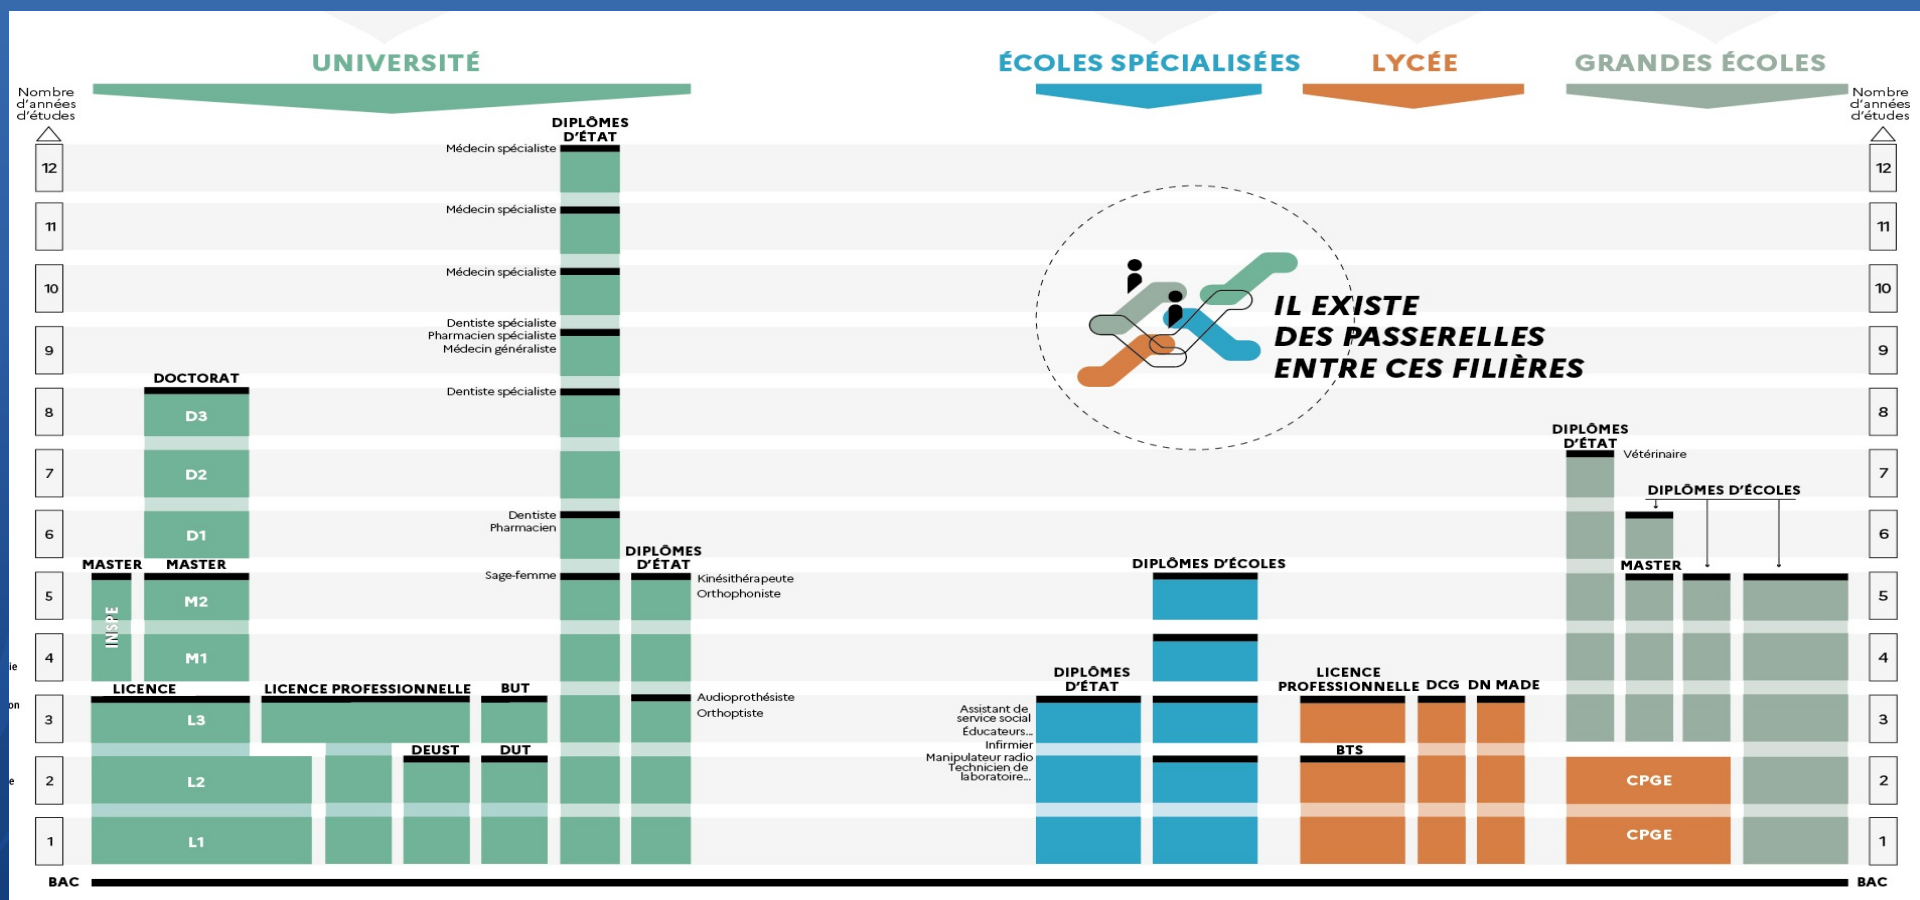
UNIVERSITÉ

ÉCOLES SPÉCIALISÉES

LYCÉE

GRANDES ÉCOLES

Nombre d'années d'études

Nombre d'années d'études

12
11
10
9
8
7
6
5
4
3
2
1

DIPLÔMES D'ÉTAT
Médecin spécialiste
Médecin spécialiste
Médecin spécialiste
Dentiste spécialiste
Pharmacien spécialiste
Médecin généraliste
Dentiste spécialiste
Dentiste
Pharmacien
Sage-femme

DOCTORAT
D3
D2
D1
MASTER
MASTER
INSPE
M2
M1
LICENCE
L3
L2
L1
LICENCE PROFESSIONNELLE
BUT
DEUST
DUT

DIPLÔMES D'ÉTAT
Kinésithérapeute
Orthophoniste
Audioprothésiste
Orthoptiste

IL EXISTE DES PASSERELLES ENTRE CES FILIÈRES

DIPLÔMES D'ÉCOLES
DIPLÔMES D'ÉTAT
Assistant de service social
Éducateurs...
Infirmier
Manipulateur radio
Technicien de laboratoire...

LICENCE PROFESSIONNELLE
DCG
DN MADE
BTS

DIPLÔMES D'ÉTAT
Vétérinaire
DIPLÔMES D'ÉCOLES
MASTER
CPGE
CPGE

BAC
BAC